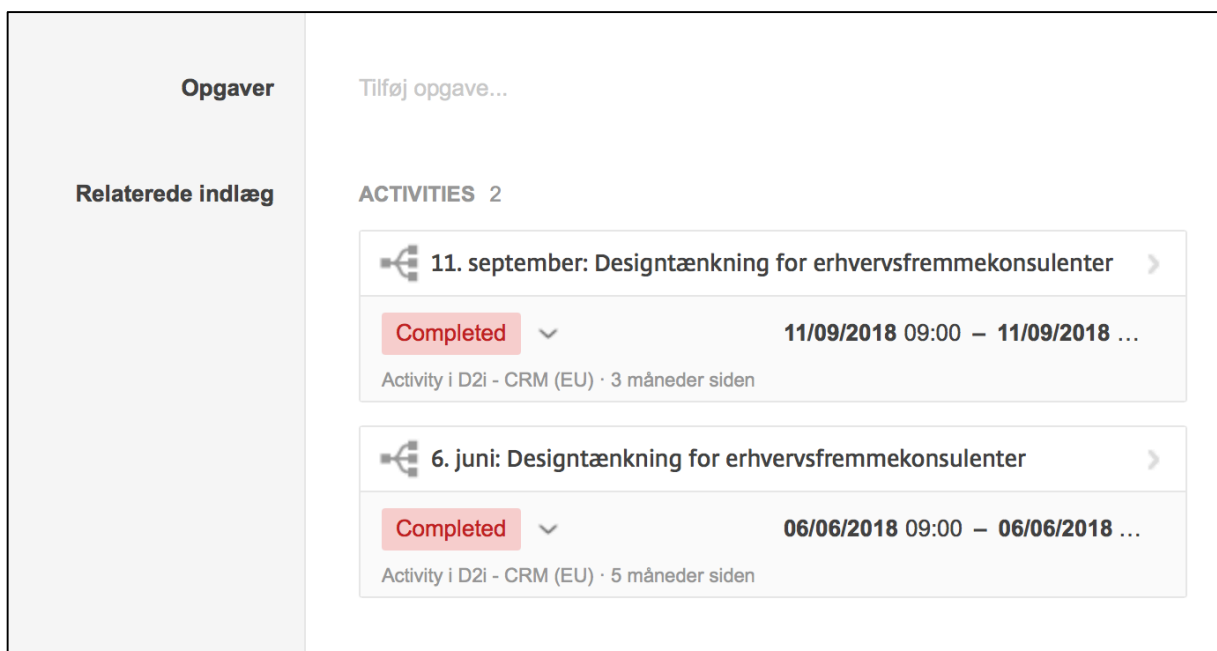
Opgaver

Tilføj opgave...

Relaterede indlæg

ACTIVITIES 2

11. september: Designtænkning for erhvervsfremmekonsulenter

Completed

**11/09/2018** 09:00 – **11/09/2018** …

Activity i D2i - CRM (EU) · 3 måneder siden

6. juni: Designtænkning for erhvervsfremmekonsulenter

Completed

**06/06/2018** 09:00 – **06/06/2018** …

Activity i D2i - CRM (EU) · 5 måneder siden